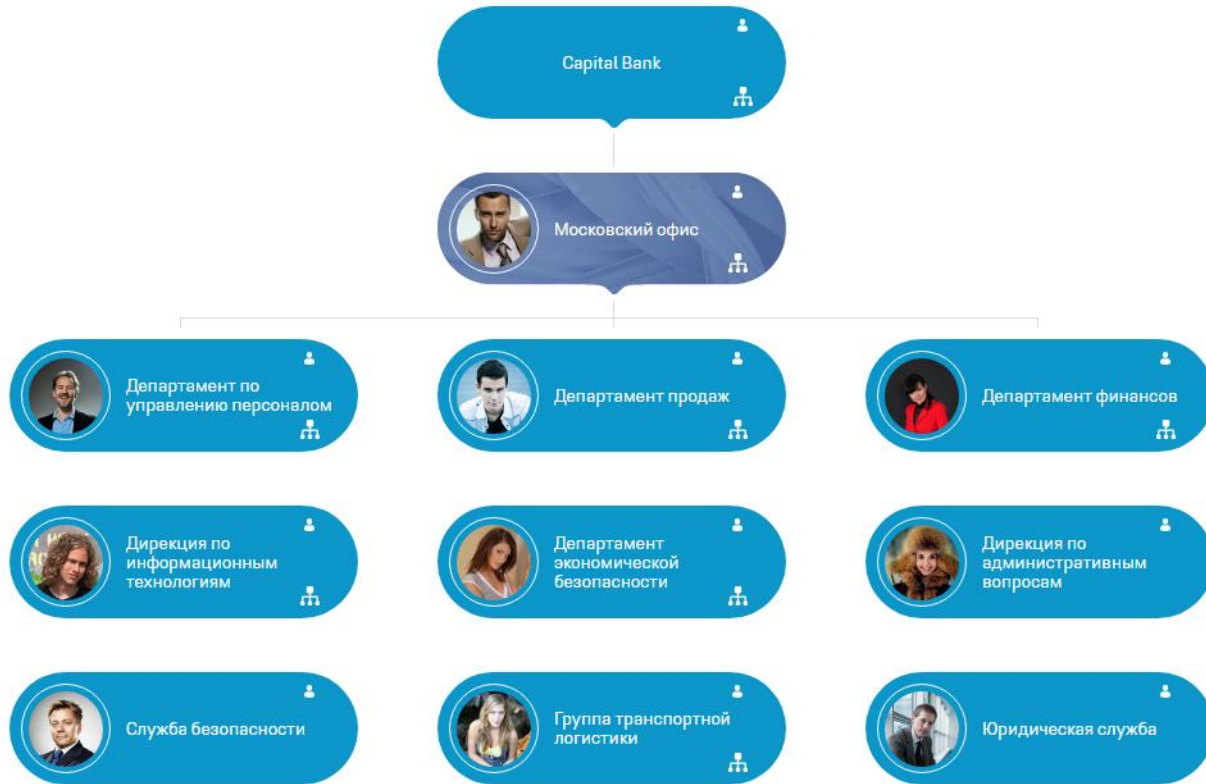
Capital Bank

Московский офис

Департамент по управлению персоналом

Департамент продаж

Департамент финансов

Дирекция по информационным технологиям

Департамент экономической безопасности

Дирекция по административным вопросам

Служба безопасности

Группа транспортной логистики

Юридическая служба